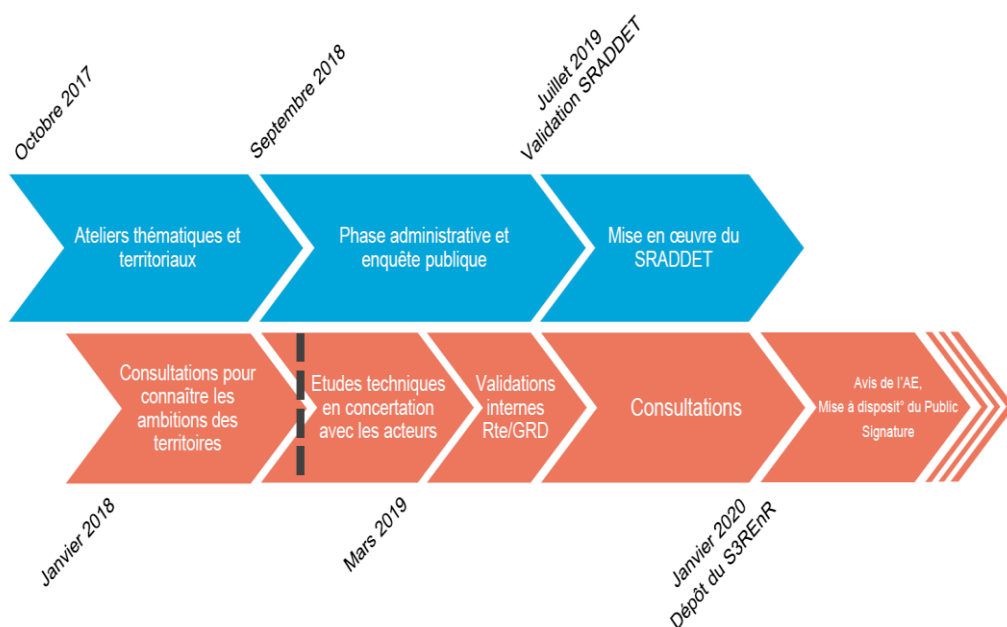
Octobre 2017

Septembre 2018

Juillet 2019
Validation SRADDET

Ateliers thématiques et territoriaux

Phase administrative et enquête publique

Mise en œuvre du SRADDET

Consultations pour connaître les ambitions des territoires

Etudes techniques en concertation avec les acteurs

Validations internes Rte/GRD

Consultations

Avis de l'AE,
Mise à disposit° du Public
Signature

Janvier 2018

Mars 2019

Janvier 2020
Dépôt du S3REnR